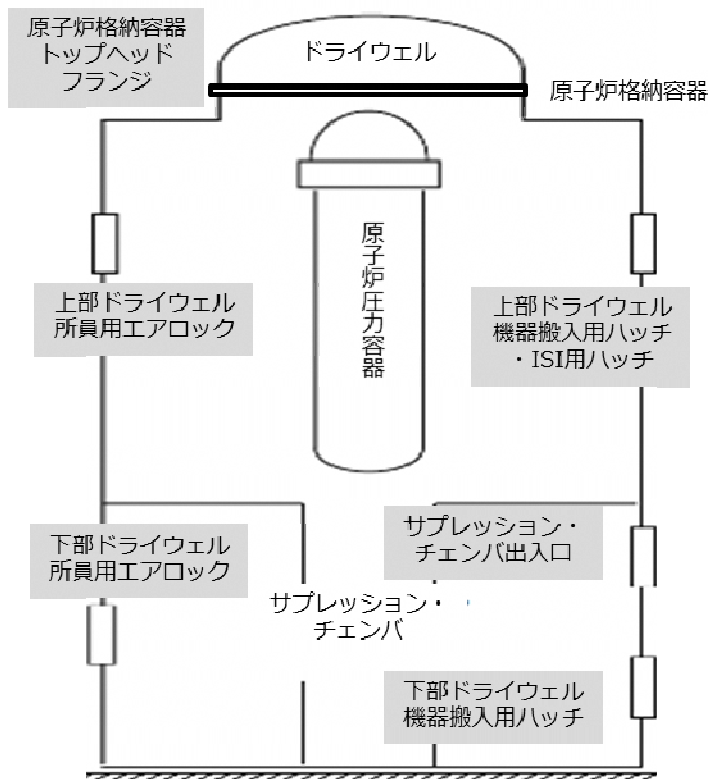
原子炉格納容器
トップヘッド
フランジ

ドライウェル

原子炉格納容器

原子炉圧力容器

上部ドライウェル
所員用エアロック

上部ドライウェル
機器搬入用ハッチ
・ISI用ハッチ

下部ドライウェル
所員用エアロック

サプレッション・
チェンバ出入口

サプレッション・
チェンバ

下部ドライウェル
機器搬入用ハッチ